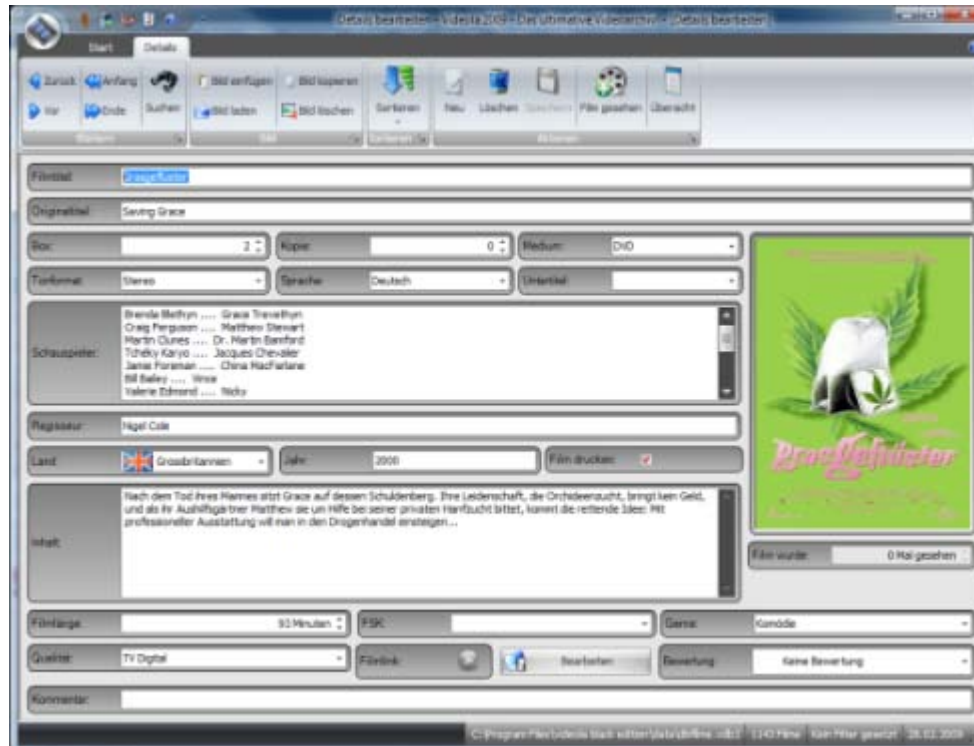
Details bearbeiten - Videota 2009 - Das ultimative Videoarchiv - Details bearbeiten

Start
Details

Zurück
Anfang
Vor
Ende
Suchen
Blättern

Bild einfügen
Bild kopieren
Bild laden
Bild löschen
Bild

Sortieren
Sortieren

Neu
Löschen
Speichern
Film gesehen
Übersicht
Aktionen

Filmtitel: Grasgeflüster

Originaltitel: Saving Grace

Box: 2
Kopie: 0
Medium: DVD

Tonformat: Stereo
Sprache: Deutsch
Untertitel:

Schauspieler:
Brenda Blethyn .... Grace Trevethyn
Craig Ferguson .... Matthew Stewart
Martin Clunes .... Dr. Martin Bamford
Tchéky Karyo .... Jacques Chevalier
Jamie Foreman .... China MacFarlane
Bill Bailey .... Vince
Valerie Edmond .... Nicky

Regisseur: Nigel Cole

Land: Grossbritannien
Jahr: 2000
Film drucken:

Inhalt:
Nach dem Tod ihres Mannes sitzt Grace auf dessen Schuldenberg. Ihre Leidenschaft, die Orchideenzucht, bringt kein Geld, und als ihr Aushilfsgärtner Matthew sie um Hilfe bei seiner privaten Hanfzucht bittet, kommt die rettende Idee: Mit professioneller Ausstattung will man in den Drogenhandel einsteigen...

Grasgeflüster

Film wurde: 0 Mal gesehen

Filmlänge: 93 Minuten
FSK:
Genre: Komödie

Qualität: TV Digital
Filmlink:
Bearbeiten
Bewertung: Keine Bewertung

Kommentar:

C:\Program Files\videota black edition\Data\dbfilme.vdb3 | 1143 Filme | Kein Filter gesetzt | 28.02.2009